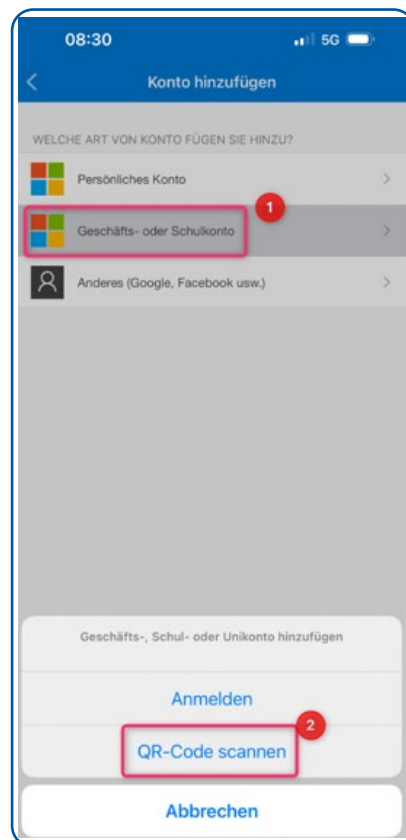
08:30

5G

Konto hinzufügen

WELCHE ART VON KONTO FÜGEN SIE HINZU?

Persönliches Konto

1

Geschäfts- oder Schulkonto

Anderes (Google, Facebook usw.)

Geschäfts-, Schul- oder Unikonto hinzufügen

Anmelden

2

QR-Code scannen

Abbrechen